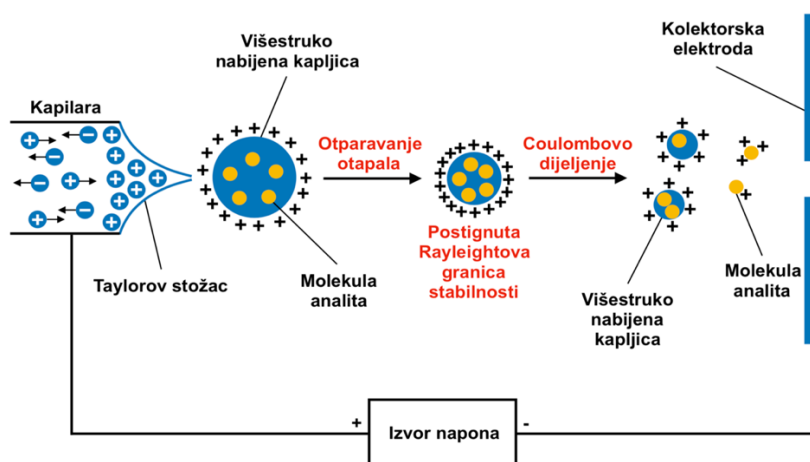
Višestruko nabijena kapljica

Kolektorska elektroda

Kapilara

Otparavanje otapala

Coulombovo dijeljenje

Postignuta Rayleightova granica stabilnosti

Taylorov stožac

Molekula analita

Višestruko nabijena kapljica

Molekula analita

+

Izvor napona

-